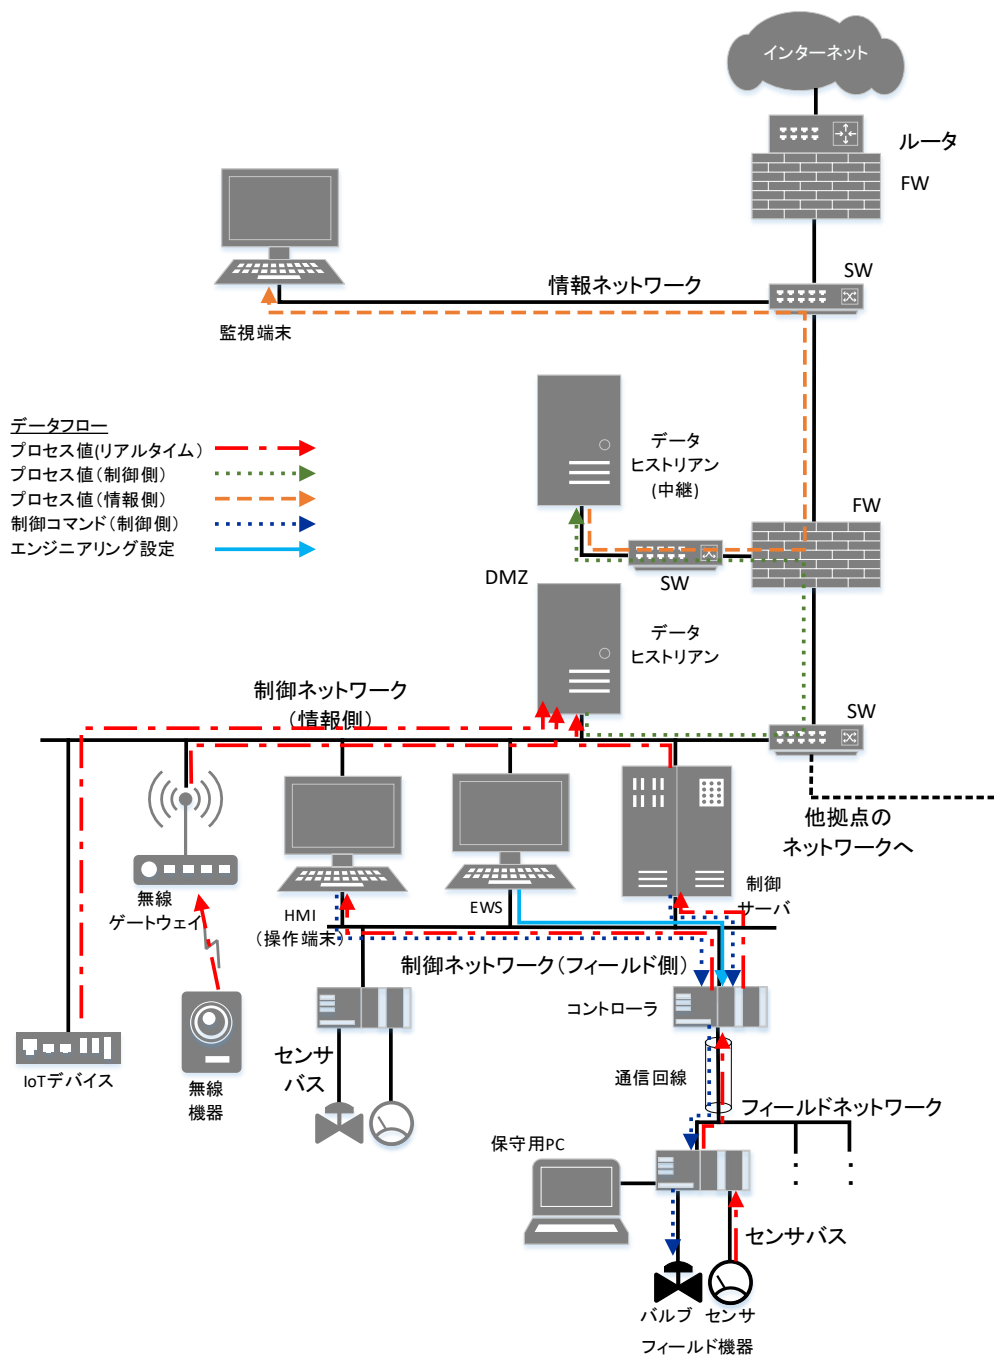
インターネット

ルータ

FW

SW

情報ネットワーク

監視端末

データフロー
プロセス値(リアルタイム)
プロセス値(制御側)
プロセス値(情報側)
制御コマンド(制御側)
エンジニアリング設定

データ
ヒストリアン
(中継)

FW

SW

DMZ

データ
ヒストリアン

制御ネットワーク
(情報側)

SW

他拠点の
ネットワークへ

無線
ゲートウェイ

HMI
(操作端末)

EWS

制御
サーバ

制御ネットワーク(フィールド側)

コントローラ

IoTデバイス

無線
機器

センサ
バス

通信回線

フィールドネットワーク

保守用PC

センサバス

バルブ センサ

フィールド機器